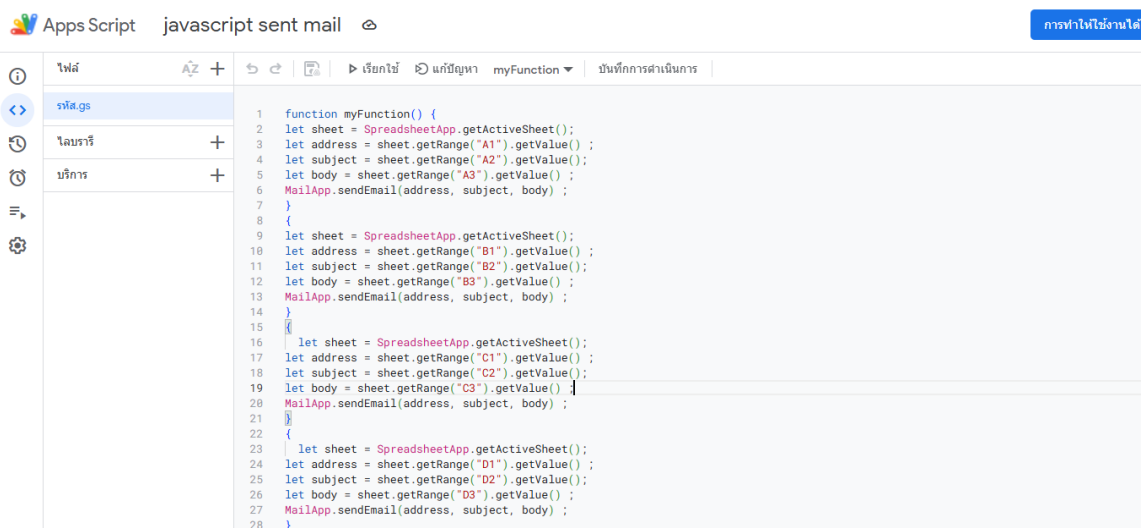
Apps Script javascript sent mail

การทำให้ใช้งานได้

ไฟล์ AZ +

รหัส.gs

ไลบรารี +

บริการ +

เรียกใช้ แก้ปัญหา myFunction บันทึกการดำเนินการ

1 function myFunction() {
2 let sheet = SpreadsheetApp.getActiveSheet();
3 let address = sheet.getRange("A1").getValue() ;
4 let subject = sheet.getRange("A2").getValue();
5 let body = sheet.getRange("A3").getValue() ;
6 MailApp.sendEmail(address, subject, body) ;
7 }
8 {
9 let sheet = SpreadsheetApp.getActiveSheet();
10 let address = sheet.getRange("B1").getValue() ;
11 let subject = sheet.getRange("B2").getValue();
12 let body = sheet.getRange("B3").getValue() ;
13 MailApp.sendEmail(address, subject, body) ;
14 }
15 {
16 let sheet = SpreadsheetApp.getActiveSheet();
17 let address = sheet.getRange("C1").getValue() ;
18 let subject = sheet.getRange("C2").getValue();
19 let body = sheet.getRange("C3").getValue() ;
20 MailApp.sendEmail(address, subject, body) ;
21 }
22 {
23 let sheet = SpreadsheetApp.getActiveSheet();
24 let address = sheet.getRange("D1").getValue() ;
25 let subject = sheet.getRange("D2").getValue();
26 let body = sheet.getRange("D3").getValue() ;
27 MailApp.sendEmail(address, subject, body) ;
28 }